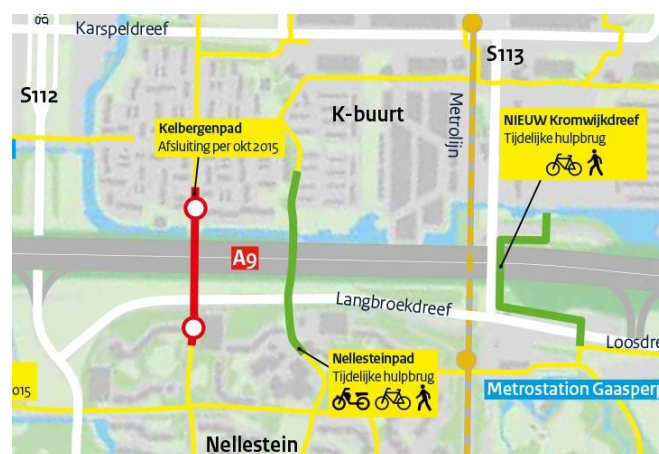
Karspeldreef

S112

S113

K-buurt

Metrolijn

Kelbergenpad
Afsluiting per okt 2015

NIEUW Kromwijkdreef
Tijdelijke hulpbrug

A9

Langbroekdreef

Loosdre

Nellesteinpad
Tijdelijke hulpbrug

015

Metrostation Gaasperp

Nellestein